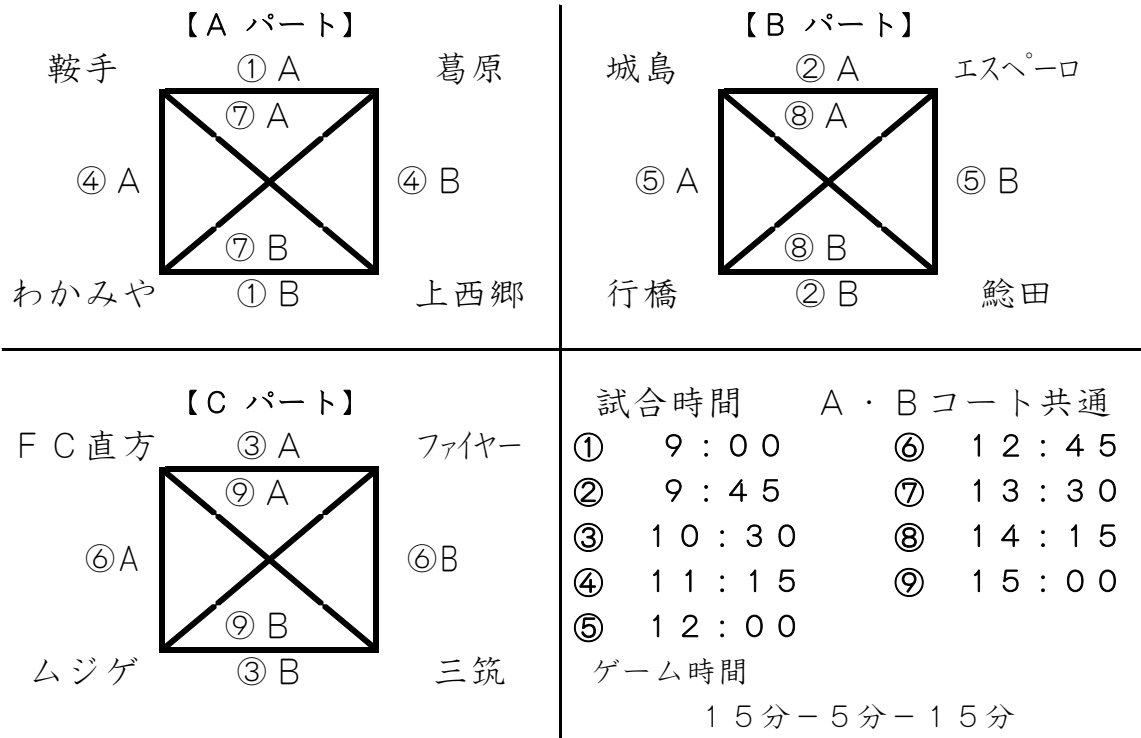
【A パート】

鞍手　①A　葛原

⑦A

④A　④B

⑦B

わかみや　①B　上西郷

【B パート】

城島　②A　エスペーロ

⑧A

⑤A　⑤B

⑧B

行橋　②B　鯰田

【C パート】

FC直方　③A　ファイヤー

⑨A

⑥A　⑥B

⑨B

ムジゲ　③B　三筑

試合時間　A・Bコート共通

| | | | |
|---|---|---|---|
| ① | 9：00 | ⑥ | 12：45 |
| ② | 9：45 | ⑦ | 13：30 |
| ③ | 10：30 | ⑧ | 14：15 |
| ④ | 11：15 | ⑨ | 15：00 |
| ⑤ | 12：00 | | |

ゲーム時間

15分－5分－15分